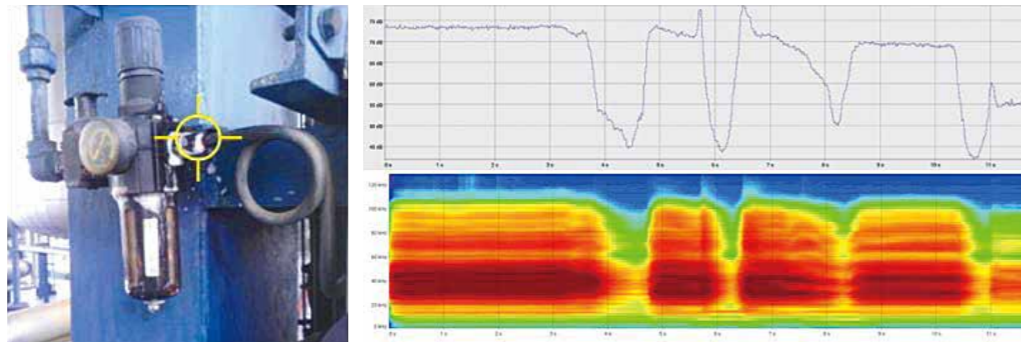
75 dB
70 dB
65 dB
60 dB
55 dB
50 dB
45 dB
40 dB

0 s
1 s
2 s
3 s
4 s
5 s
6 s
7 s
8 s
9 s
10 s
11 s

120 kHz
100 kHz
80 kHz
60 kHz
40 kHz
20 kHz
0 kHz

0 s
1 s
2 s
3 s
4 s
5 s
6 s
7 s
8 s
9 s
10 s
11 s